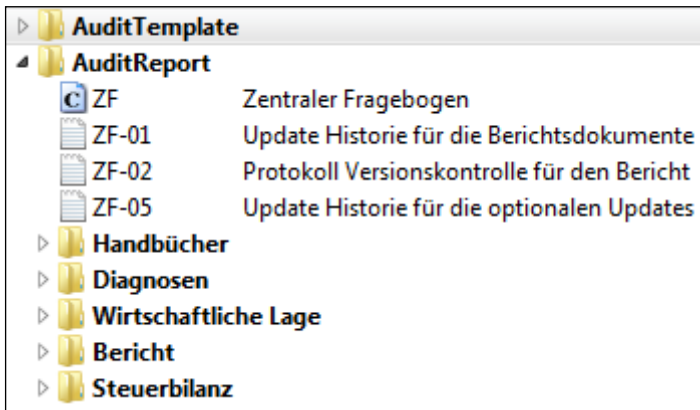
AuditTemplate
AuditReport
ZF Zentraler Fragebogen
ZF-01 Update Historie für die Berichtsdokumente
ZF-02 Protokoll Versionskontrolle für den Bericht
ZF-05 Update Historie für die optionalen Updates
Handbücher
Diagnosen
Wirtschaftliche Lage
Bericht
Steuerbilanz